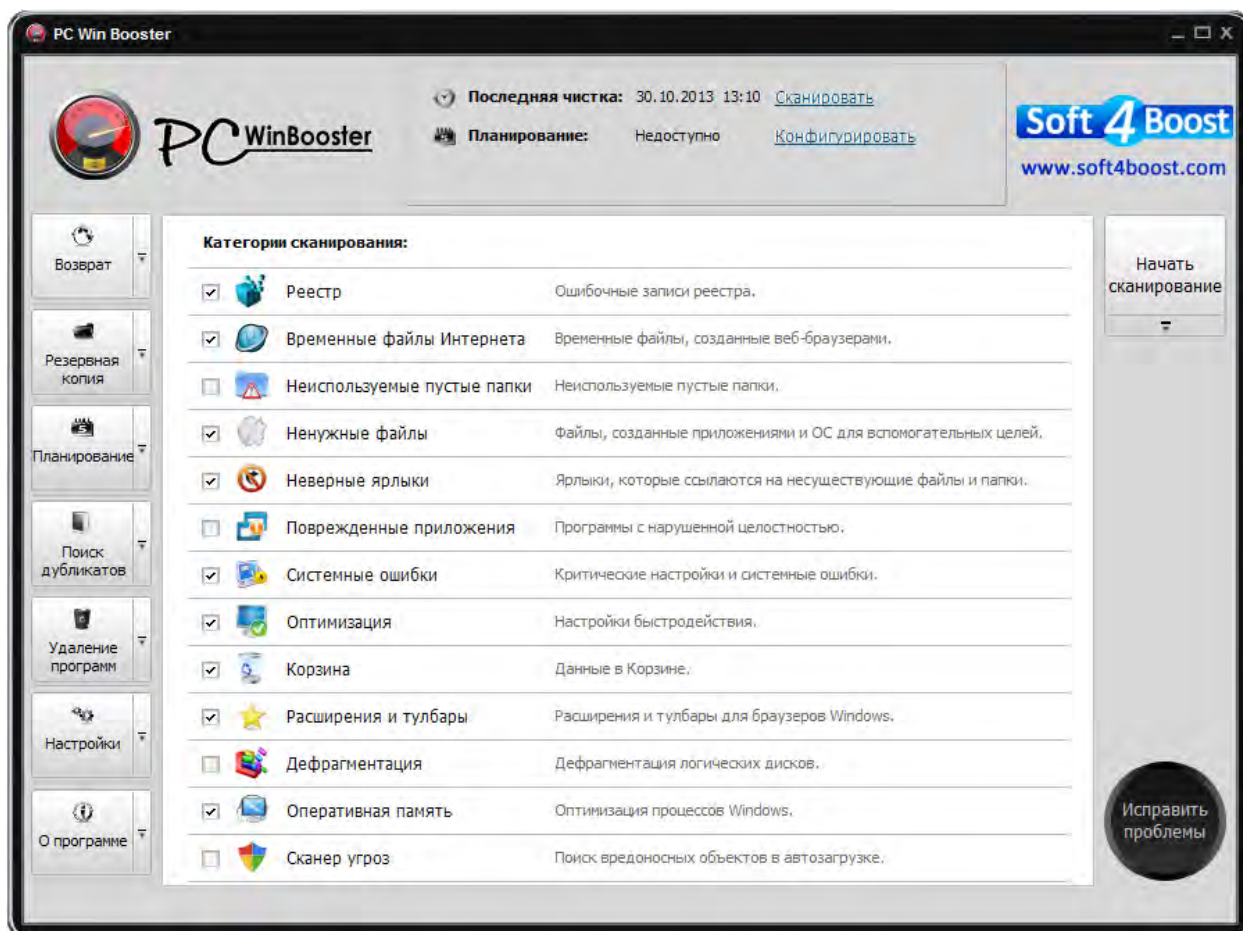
PC Win Booster

PC WinBooster

Последняя чистка: 30.10.2013 13:10 Сканировать

Планирование: Недоступно Конфигурировать

Soft 4 Boost
www.soft4boost.com

Возврат

Резервная копия

Планирование

Поиск дубликатов

Удаление программ

Настройки

О программе

Категории сканирования:

| | | |
|---|---|---|
| ☑ | Реестр | Ошибочные записи реестра. |
| ☑ | Временные файлы Интернета | Временные файлы, созданные веб-браузерами. |
| ☐ | Неиспользуемые пустые папки | Неиспользуемые пустые папки. |
| ☑ | Ненужные файлы | Файлы, созданные приложениями и ОС для вспомогательных целей. |
| ☑ | Неверные ярлыки | Ярлыки, которые ссылаются на несуществующие файлы и папки. |
| ☐ | Поврежденные приложения | Программы с нарушенной целостностью. |
| ☑ | Системные ошибки | Критические настройки и системные ошибки. |
| ☑ | Оптимизация | Настройки быстродействия. |
| ☑ | Корзина | Данные в Корзине. |
| ☑ | Расширения и тулбары | Расширения и тулбары для браузеров Windows. |
| ☐ | Дефрагментация | Дефрагментация логических дисков. |
| ☑ | Оперативная память | Оптимизация процессов Windows. |
| ☐ | Сканер угроз | Поиск вредоносных объектов в автозагрузке. |

Начать сканирование

Исправить проблемы